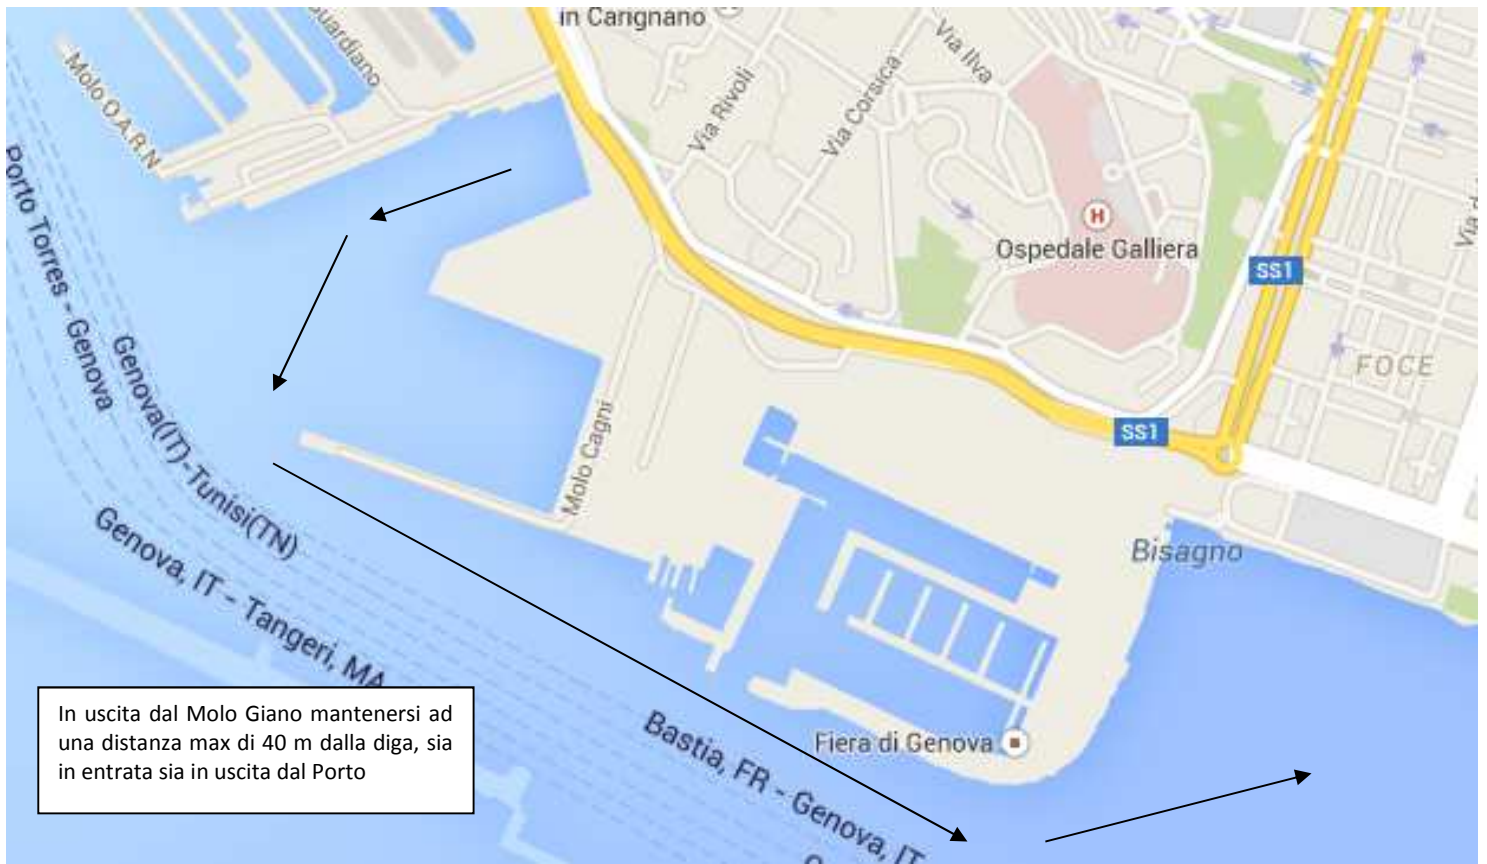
in Carignano

Via Ilva

Via Corsica

Via Rivoli

Guardiano

Molo O.A.R.N.

Porto Torres - Genova

Genova(IT)-Tunisi(TN)

Genova, IT - Tangeri, MA

Bastia, FR - Genova, IT

Ospedale Galliera

SS1

FOCE

SS1

Molo Cagni

Bisagno

Fiera di Genova

In uscita dal Molo Giano mantenersi ad una distanza max di 40 m dalla diga, sia in entrata sia in uscita dal Porto